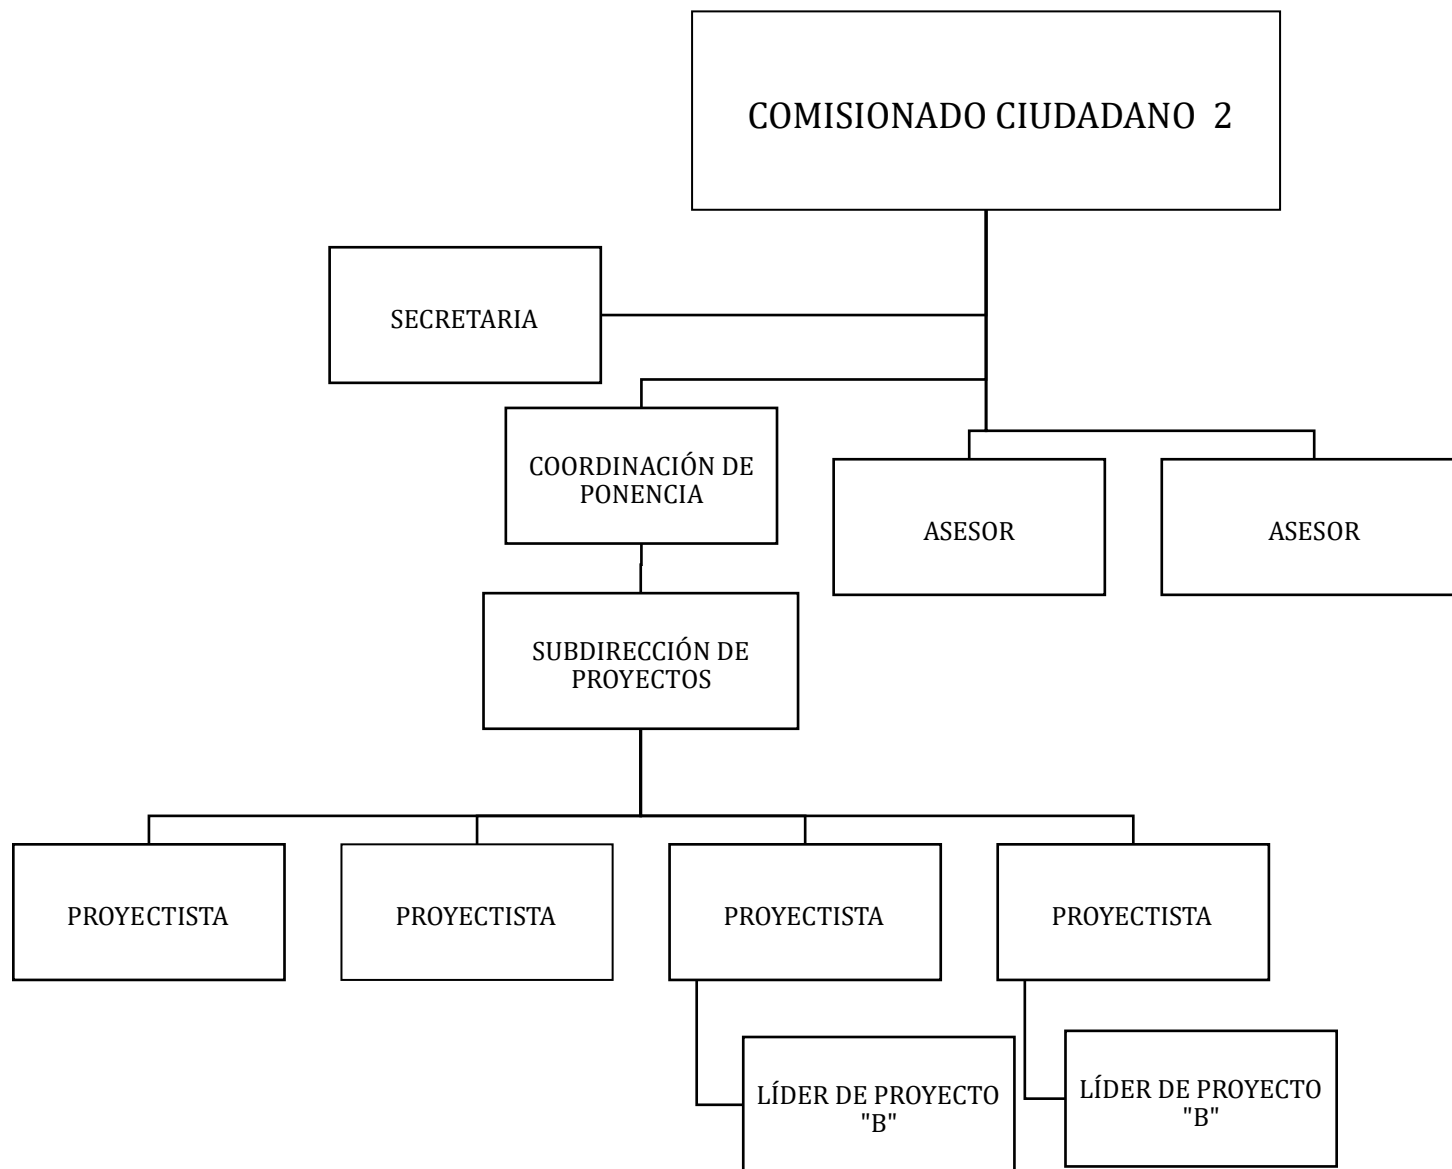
COMISIONADO CIUDADANO 2

SECRETARIA

COORDINACIÓN DE PONENCIA

ASESOR

ASESOR

SUBDIRECCIÓN DE PROYECTOS

PROYECTISTA

PROYECTISTA

PROYECTISTA

PROYECTISTA

LÍDER DE PROYECTO "B"

LÍDER DE PROYECTO "B"